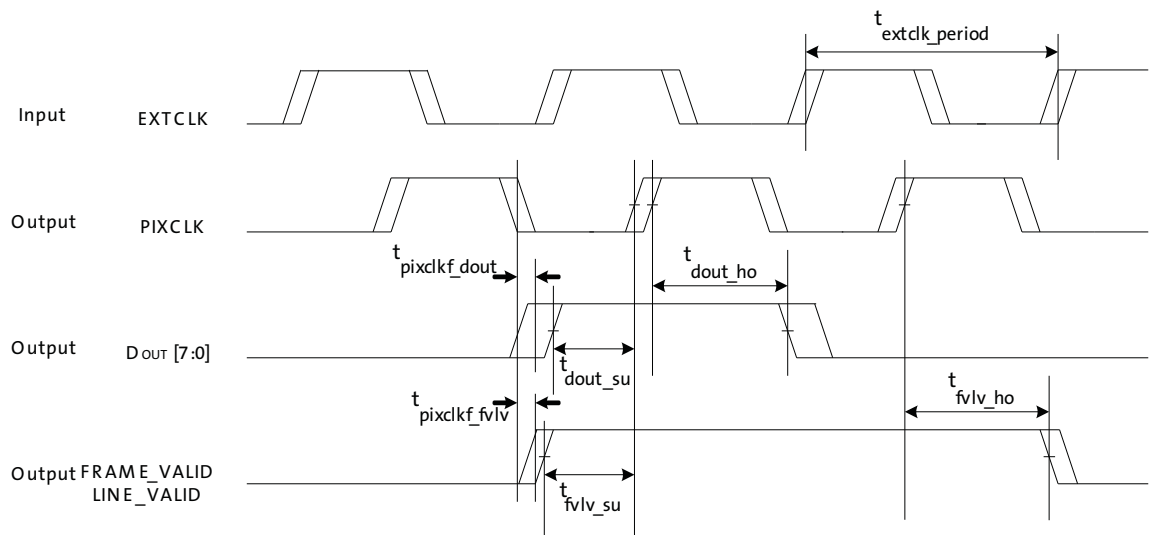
$t_{extclk\_period}$

Input EXTCLK

Output PIXCLK

$t_{pixclkf\_dout}$

$t_{dout\_ho}$

Output DOUT [7:0]

$t_{dout\_su}$

$t_{pixclkf\_fvlv}$

$t_{fvlv\_ho}$

Output FRAME_VALID LINE_VALID

$t_{fvlv\_su}$